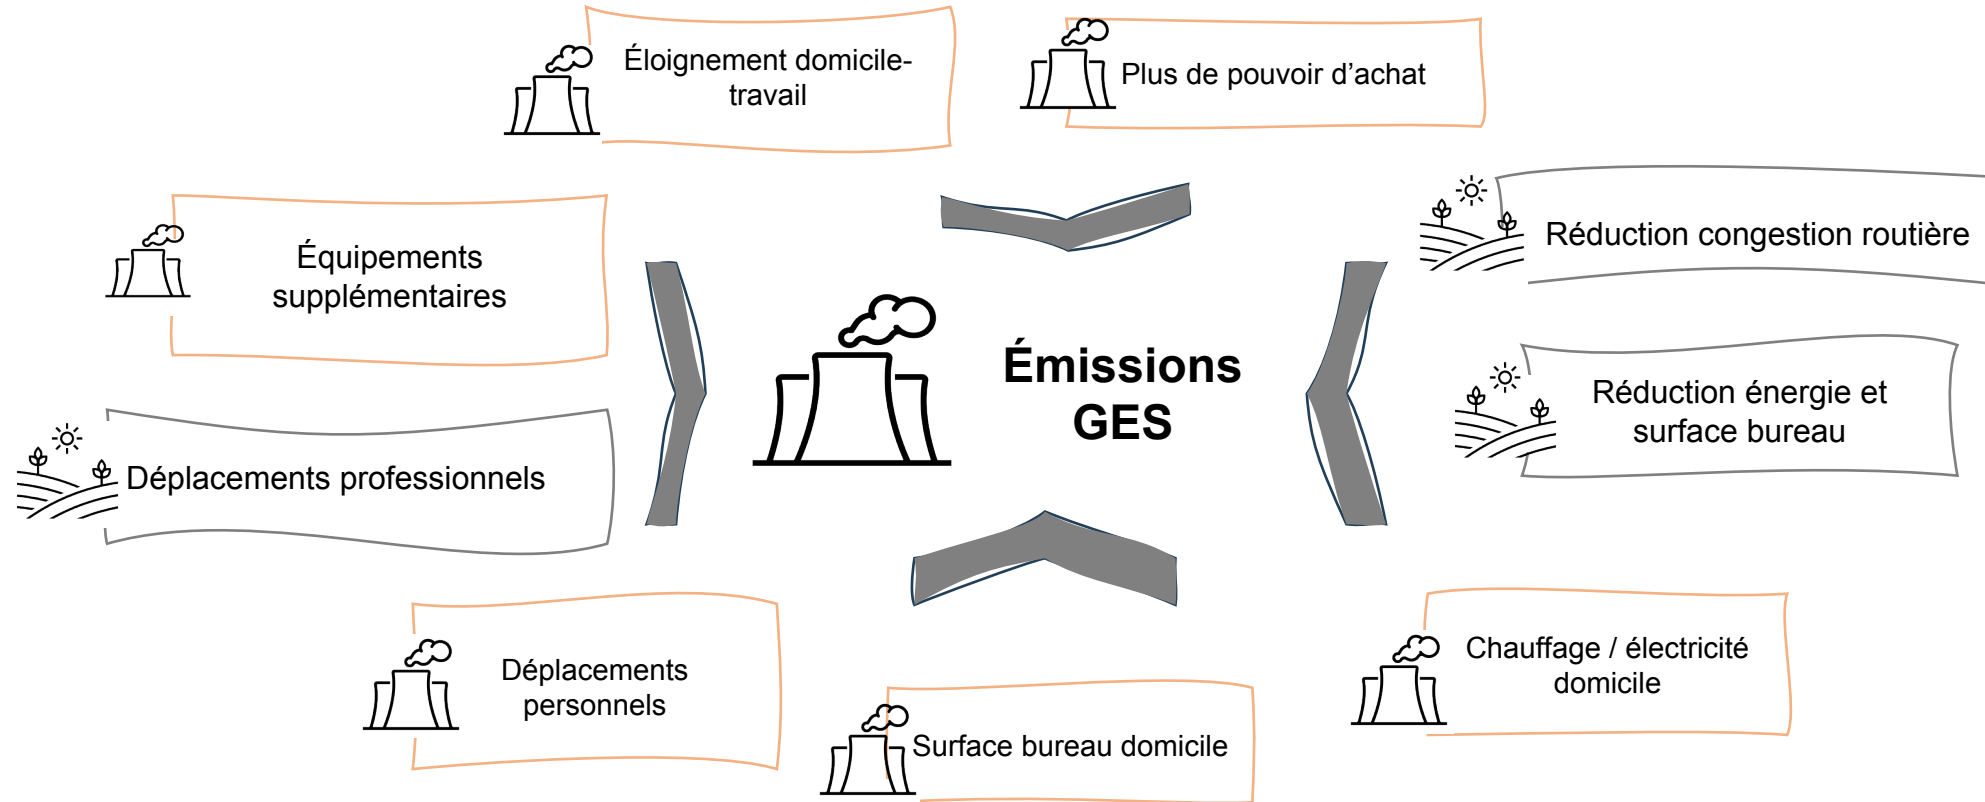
Éloignement domicile-travail

Plus de pouvoir d’achat

Équipements supplémentaires

Réduction congestion routière

Émissions GES

Réduction énergie et surface bureau

Déplacements professionnels

Déplacements personnels

Chauffage / électricité domicile

Surface bureau domicile